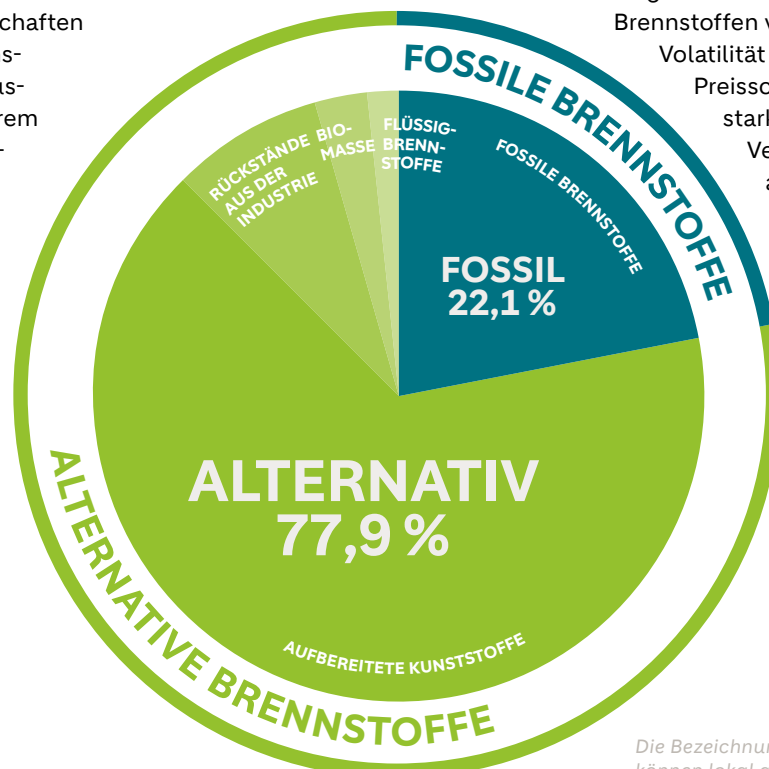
chaften
s-
us-
rem
-

Brennstoffen v
Volatilität
Preisso
starl
Ve
a

FOSSILE BRENNSTOFFE

RÜCKSTÄNDE AUS DER INDUSTRIE

BIO-MASSE

FLÜSSIG-BRENN-STOFFE

FOSSILE BRENNSTOFFE

FOSSIL
22,1 %

ALTERNATIV
77,9 %

AUFBEREITETE KUNSTSTOFFE

ALTERNATIVE BRENNSTOFFE

Die Bezeichnu
können lokal